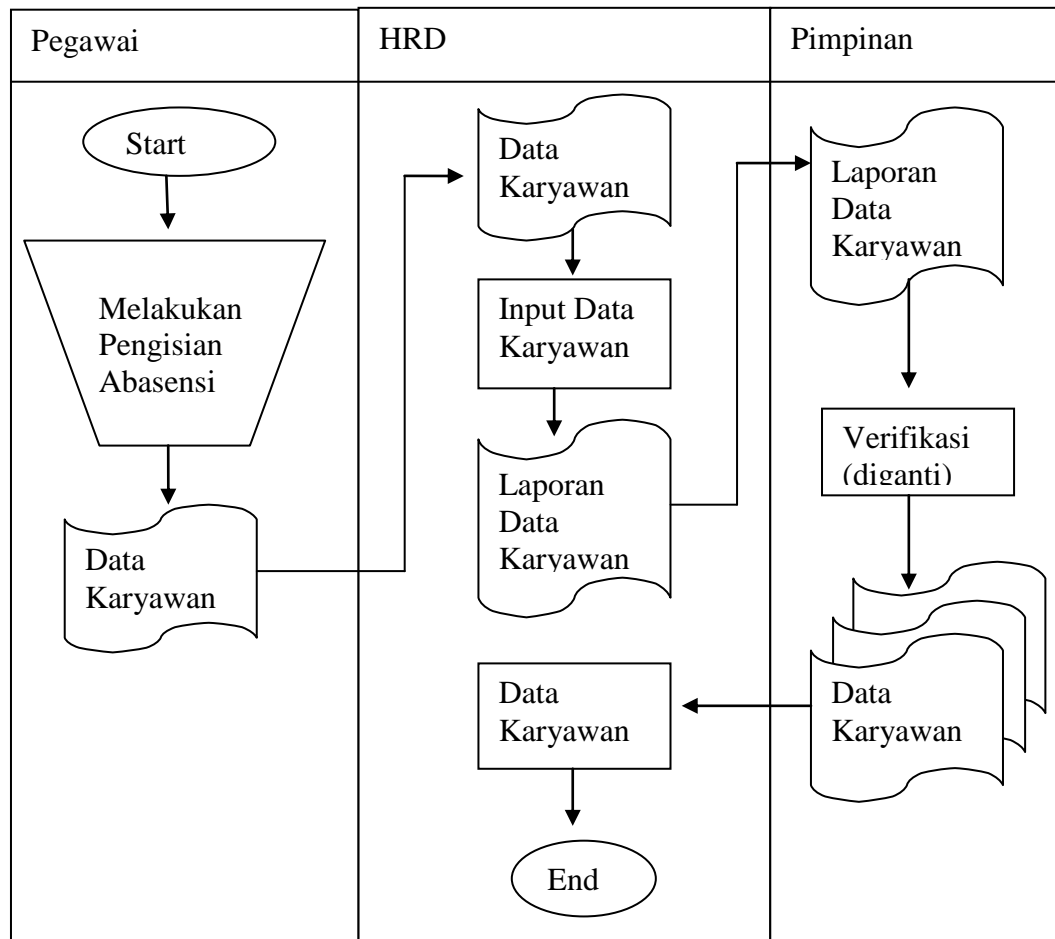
Pegawai

HRD

Pimpinan

Start

Melakukan Pengisian Abasensi

Data Karyawan

Data Karyawan

Input Data Karyawan

Laporan Data Karyawan

Data Karyawan

End

Laporan Data Karyawan

Verifikasi (diganti)

Data Karyawan